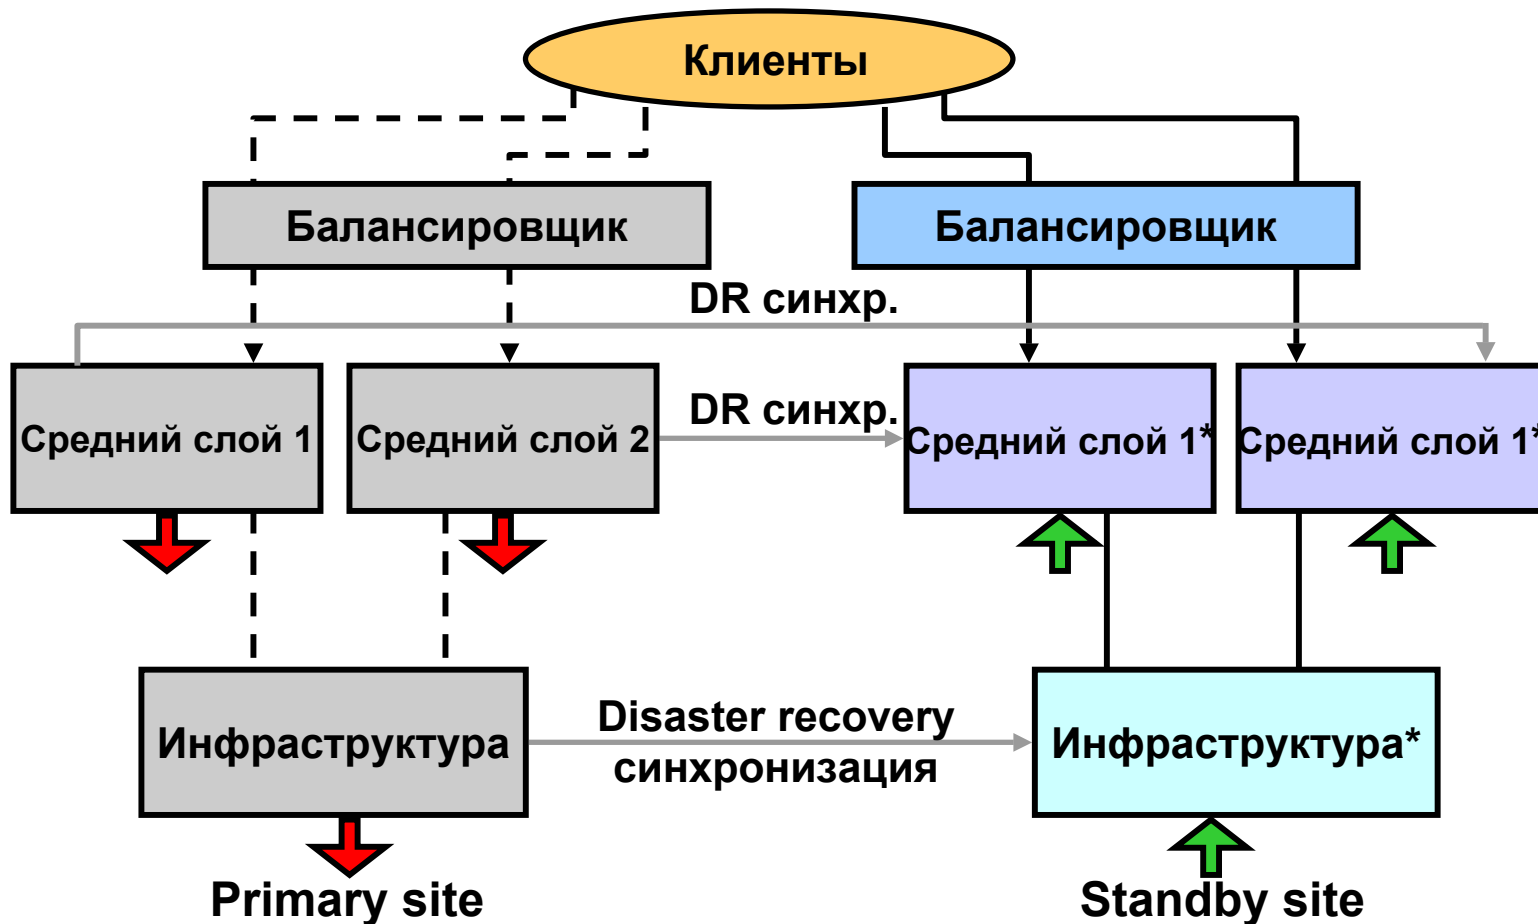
Клиенты

Балансировщик

Балансировщик

DR синхр.

Средний слой 1

Средний слой 2

DR синхр.

Средний слой 1*

Средний слой 1*

Инфраструктура

Disaster recovery синхронизация

Инфраструктура*

Primary site

Standby site